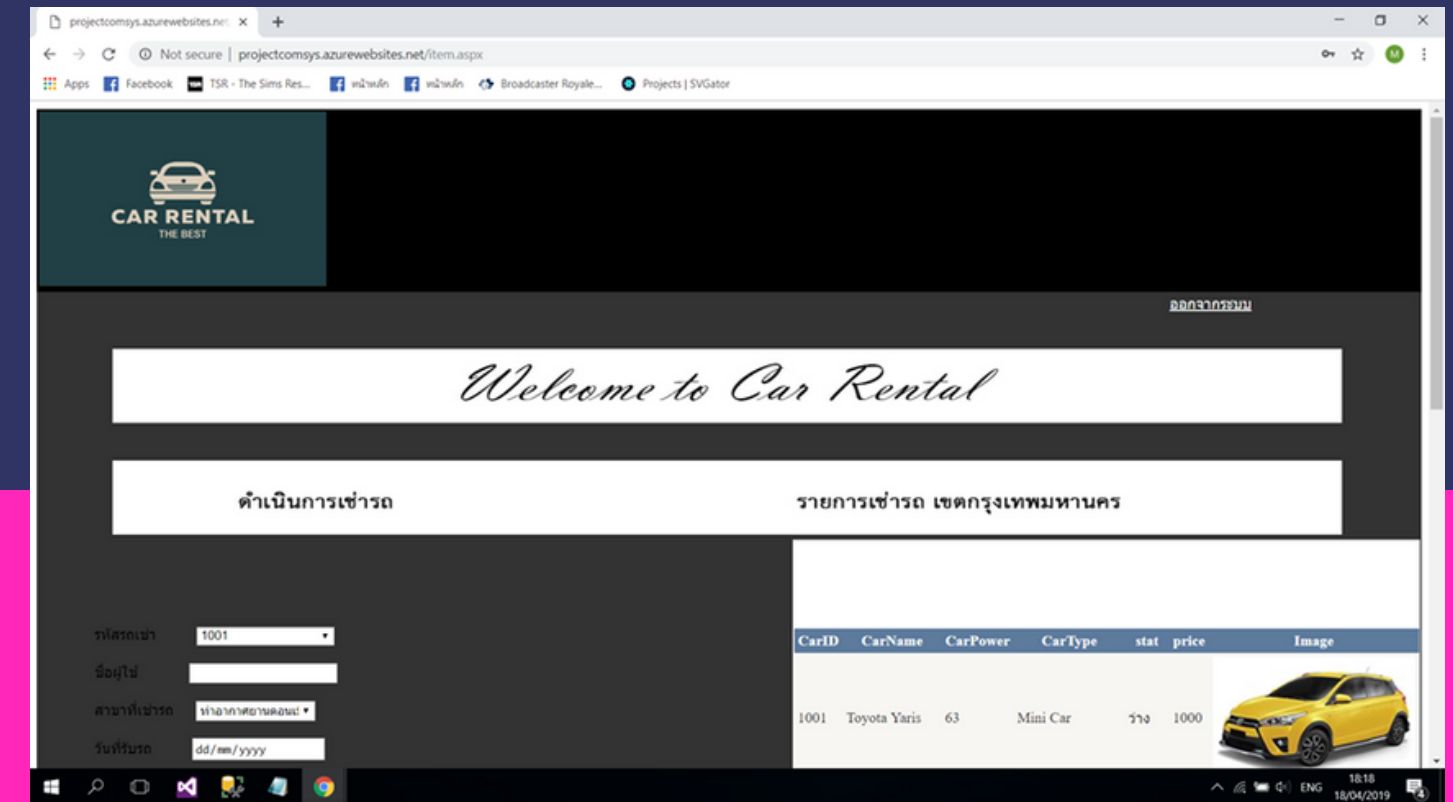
projectcomsys.azurewebsites.net ×

Not secure | projectcomsys.azurewebsites.net/item.aspx

Apps Facebook TSR - The Sims Res... หน้าหลัก หน้าหลัก Broadcaster Royale... Projects | SVGator

CAR RENTAL
THE BEST

ออกจากระบบ

Welcome to Car Rental

ดำเนินการเช่ารถ

รายการเช่ารถ เขตกรุงเทพมหานคร

รหัสรถเช่า 1001

ชื่อผู้ใช้

สาขาที่เช่ารถ ท่าอากาศยานดอนเม

วันที่รับรถ dd/mm/yyyy

| CarID | CarName | CarPower | CarType | stat | price | Image |
|---|---|---|---|---|---|---|
| 1001 | Toyota Yaris | 63 | Mini Car | ว่าง | 1000 | |

ENG 18:18 18/04/2019